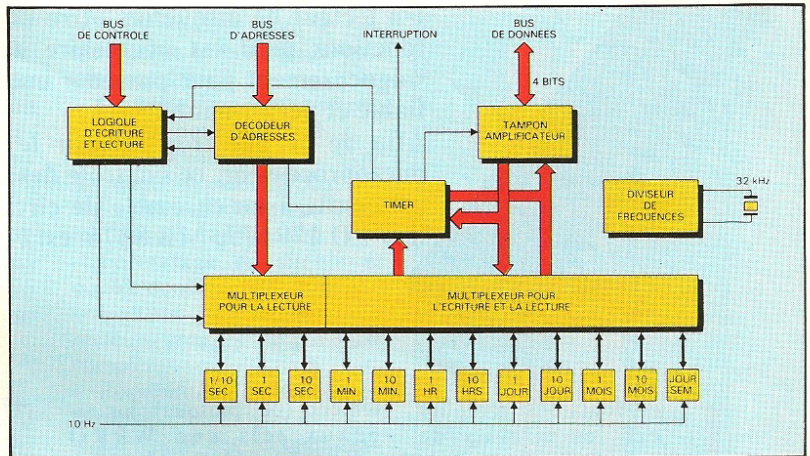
BUS DE CONTROLE

BUS D'ADRESSES

INTERRUPTION

BUS DE DONNEES

4 BITS

LOGIQUE D'ECRITURE ET LECTURE

DECODEUR D'ADRESSES

TAMPON AMPLIFICATEUR

TIMER

DIVISEUR DE FREQUENCES

32 kHz

MULTIPLEXEUR POUR LA LECTURE

MULTIPLEXEUR POUR L'ECRITURE ET LA LECTURE

1/10 SEC

1 SEC

10 SEC

1 MIN

10 MIN.

1 HR

10 HRS

1 JOUR

10 JOUR

1 MOIS

10 MOIS

JOUR SEM.

10 Hz